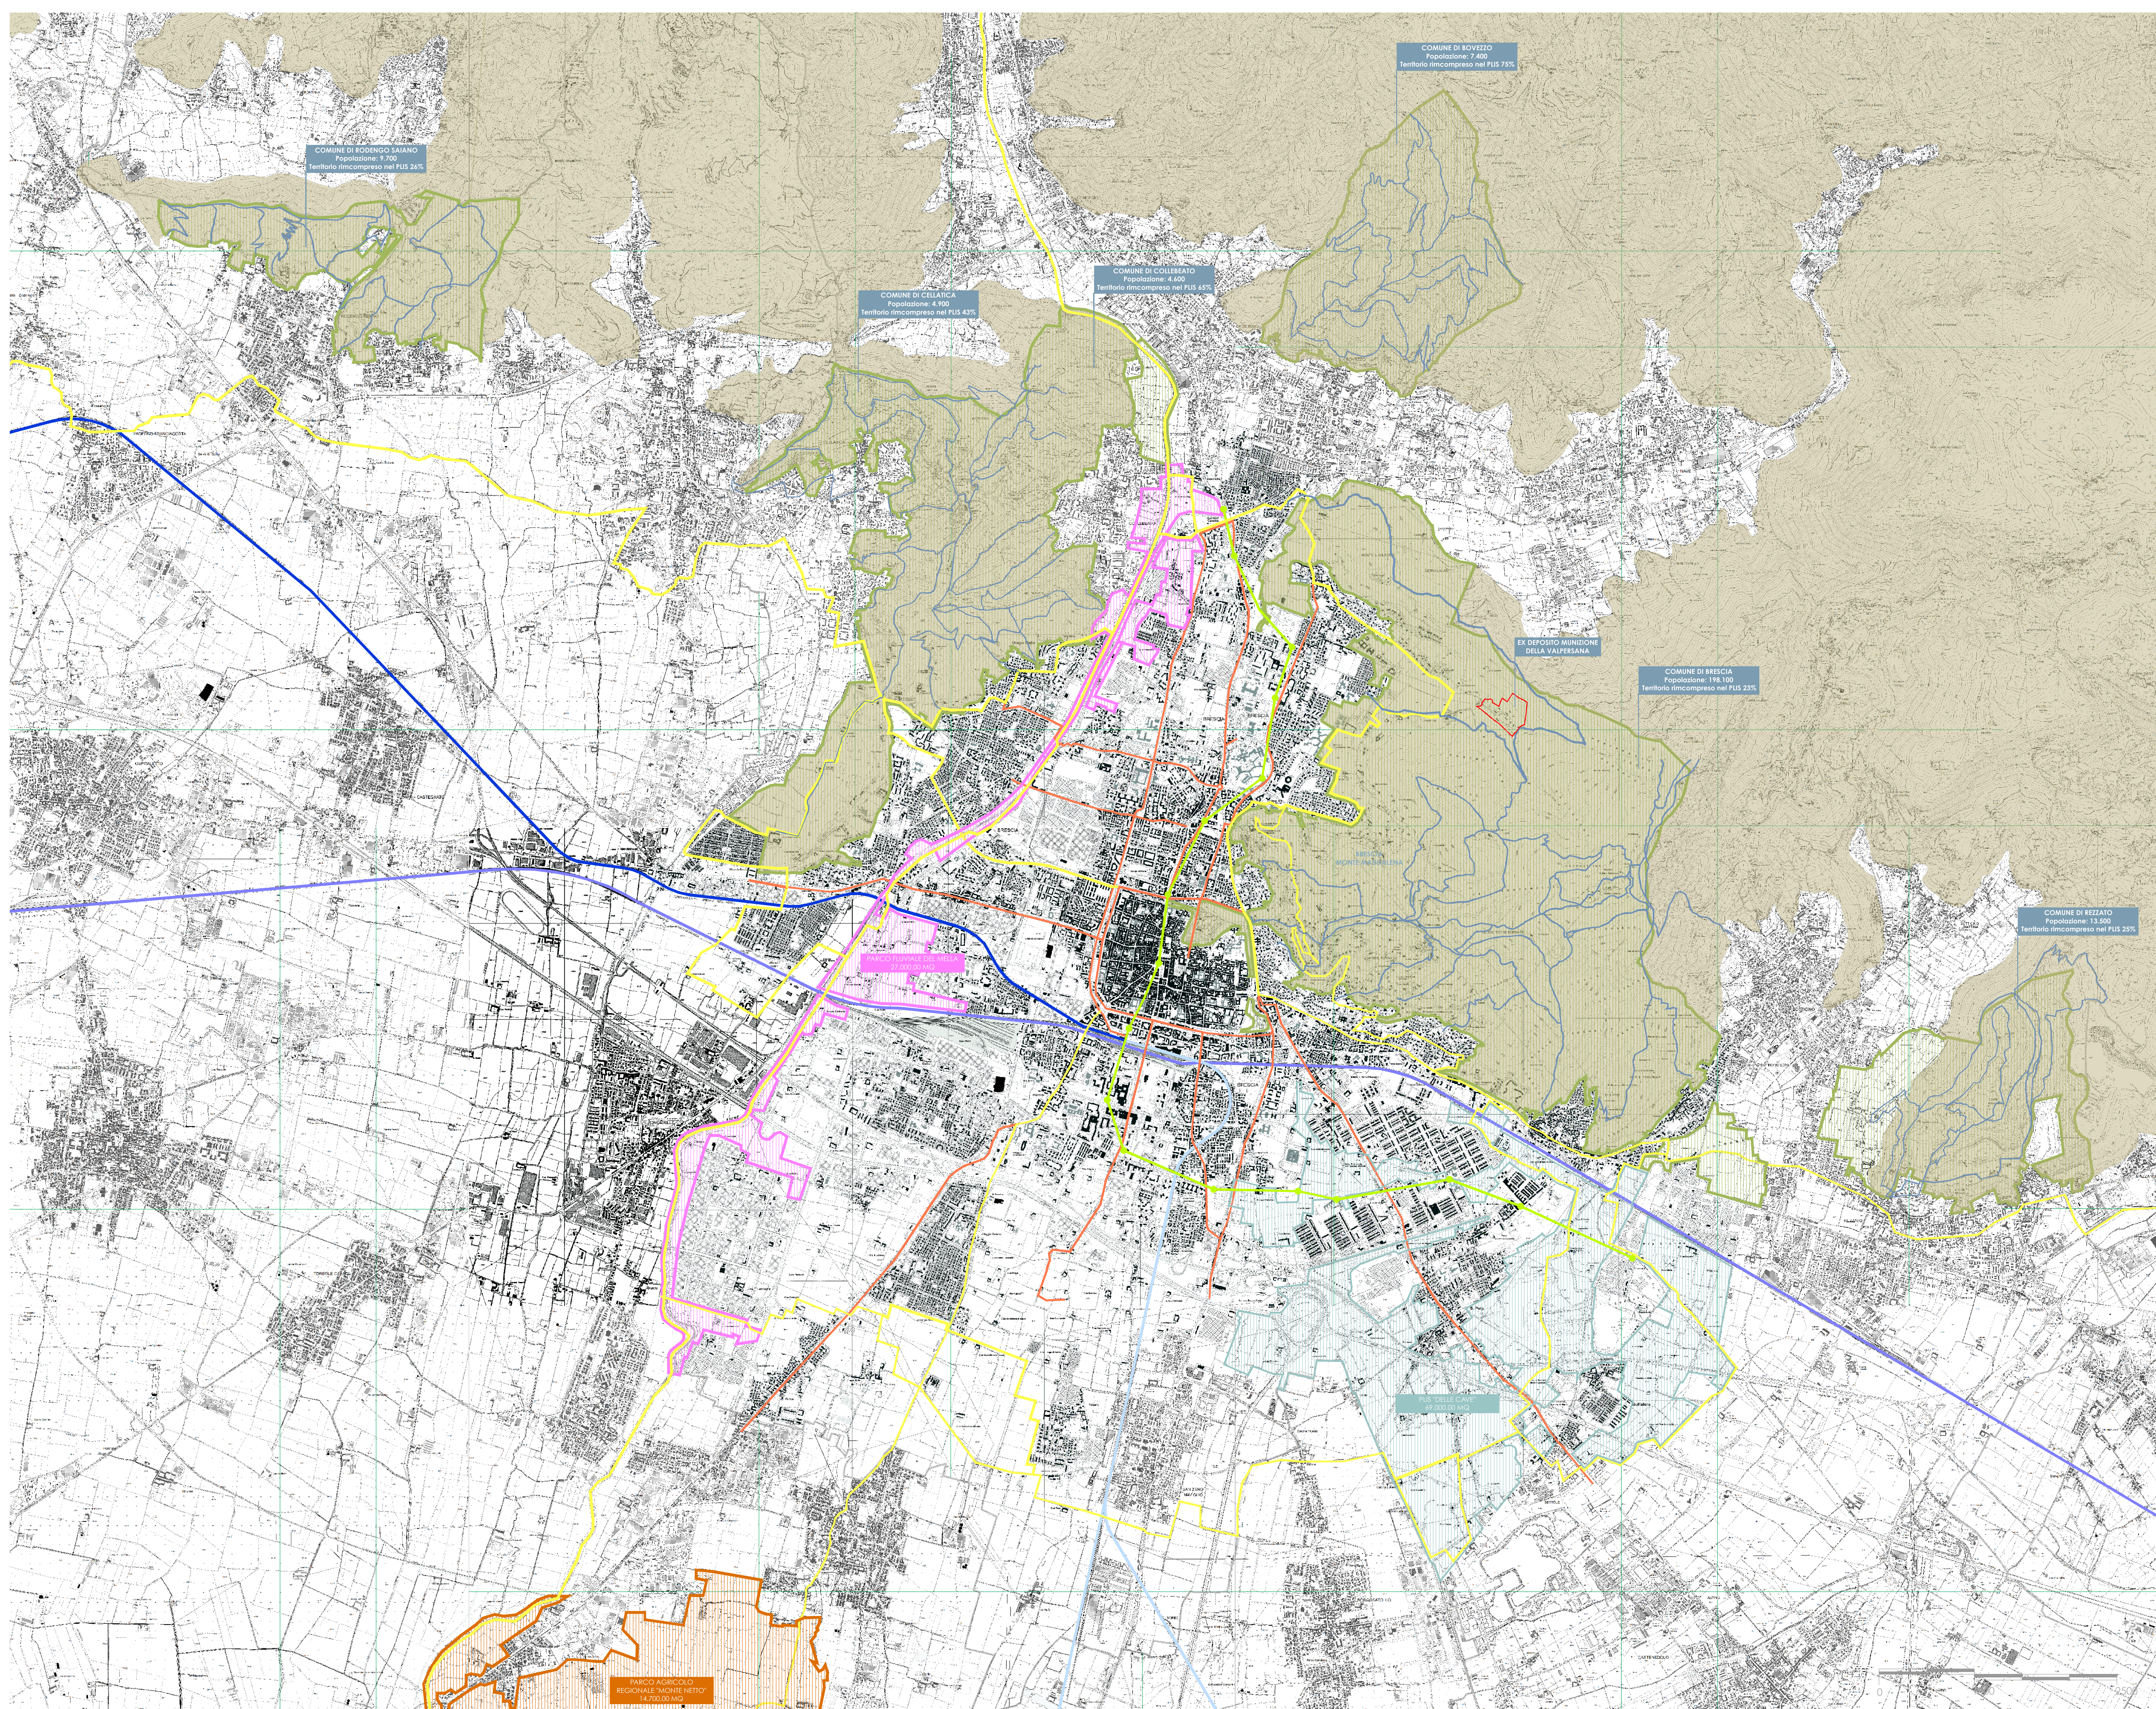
COMUNE DI BOVEZZO
Popolazione: 7.400
Territorio ricompreso nel PLIS 75%

COMUNE DI RODENGO SAIANO
Popolazione: 9.700
Territorio ricompreso nel PLIS 35%

COMUNE DI CELLATICA
Popolazione: 4.900
Territorio ricompreso nel PLIS 45%

COMUNE DI COLLEBEATO
Popolazione: 4.600
Territorio ricompreso nel PLIS 65%

EX DEPOSITO MUNIZIONI DELLA VALPERSANA

COMUNE DI BRESCIA
Popolazione: 198.100
Territorio ricompreso nel PLIS 25%

COMUNE DI REZZATO
Popolazione: 13.500
Territorio ricompreso nel PLIS 25%

PARCO FLUVIALE DEL MELLA
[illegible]

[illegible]

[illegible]

PARCO AGRICOLO REGIONALE "MONTE NETTO"
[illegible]